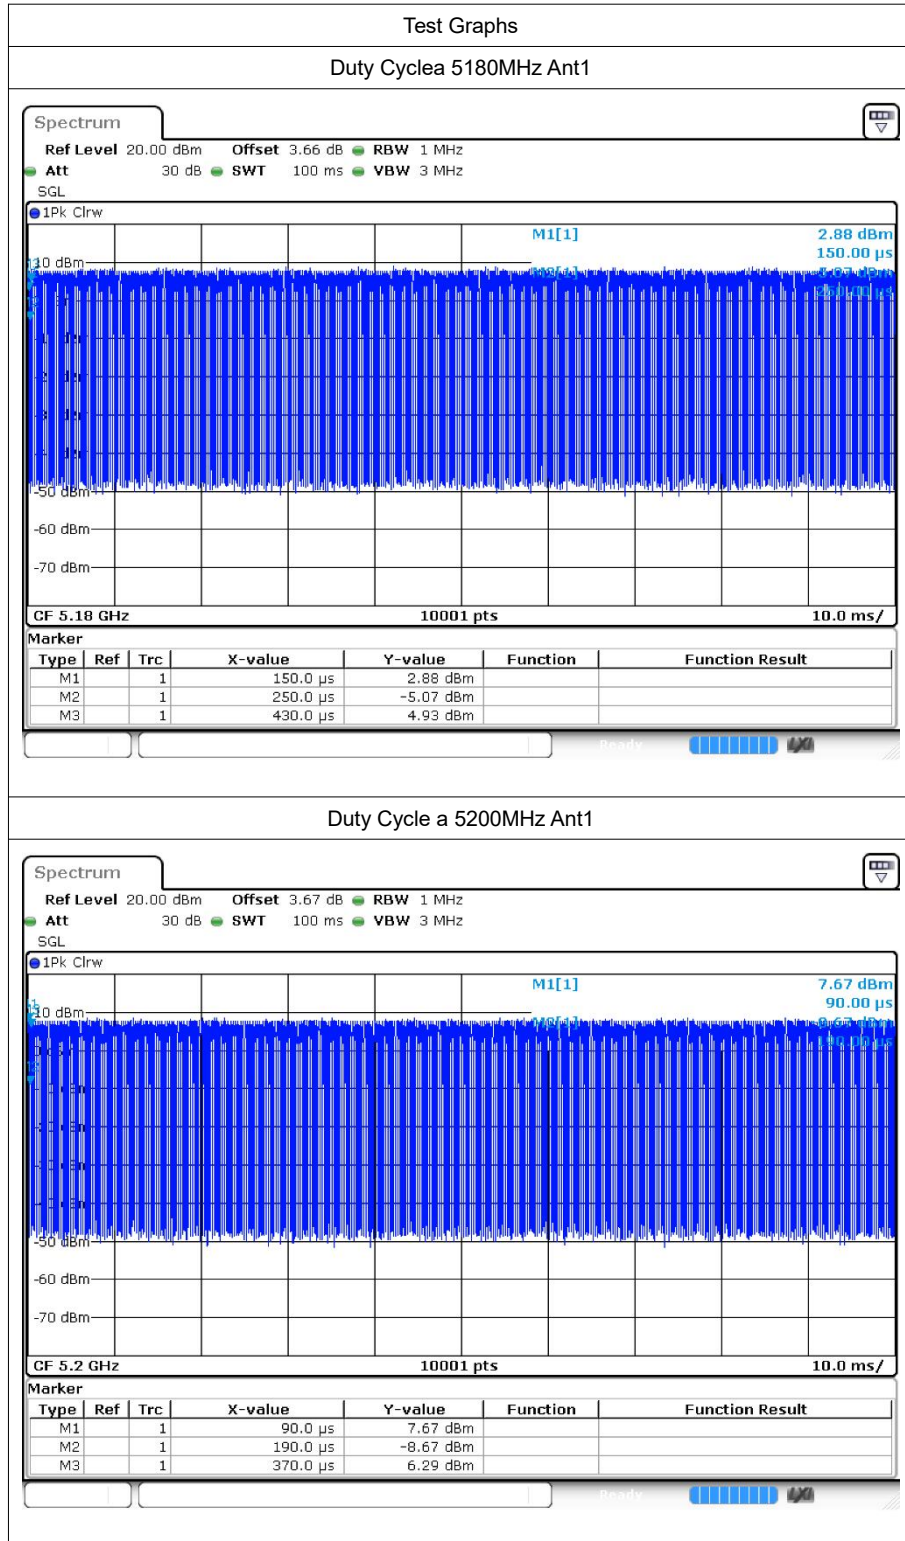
Test Graphs

Duty Cyclea 5180MHz Ant1

Spectrum

Ref Level 20.00 dBm Offset 3.66 dB RBW 1 MHz
Att 30 dB SWT 100 ms VBW 3 MHz
SGL

1Pk Clrw

M1[1] 2.88 dBm 150.00 µs

10 dBm

M2[1] -5.07 dBm 250.00 µs

-50 dBm
-60 dBm
-70 dBm

CF 5.18 GHz 10001 pts 10.0 ms/

Marker

| Type | Ref | Trc | X-value | Y-value | Function | Function Result |
|---|---|---|---|---|---|---|
| M1 | | 1 | 150.0 µs | 2.88 dBm | | |
| M2 | | 1 | 250.0 µs | -5.07 dBm | | |
| M3 | | 1 | 430.0 µs | 4.93 dBm | | |

Ready

Duty Cycle a 5200MHz Ant1

Spectrum

Ref Level 20.00 dBm Offset 3.67 dB RBW 1 MHz
Att 30 dB SWT 100 ms VBW 3 MHz
SGL

1Pk Clrw

M1[1] 7.67 dBm 90.00 µs

10 dBm

M2[1] -8.67 dBm 190.00 µs

-50 dBm
-60 dBm
-70 dBm

CF 5.2 GHz 10001 pts 10.0 ms/

Marker

| Type | Ref | Trc | X-value | Y-value | Function | Function Result |
|---|---|---|---|---|---|---|
| M1 | | 1 | 90.0 µs | 7.67 dBm | | |
| M2 | | 1 | 190.0 µs | -8.67 dBm | | |
| M3 | | 1 | 370.0 µs | 6.29 dBm | | |

Ready